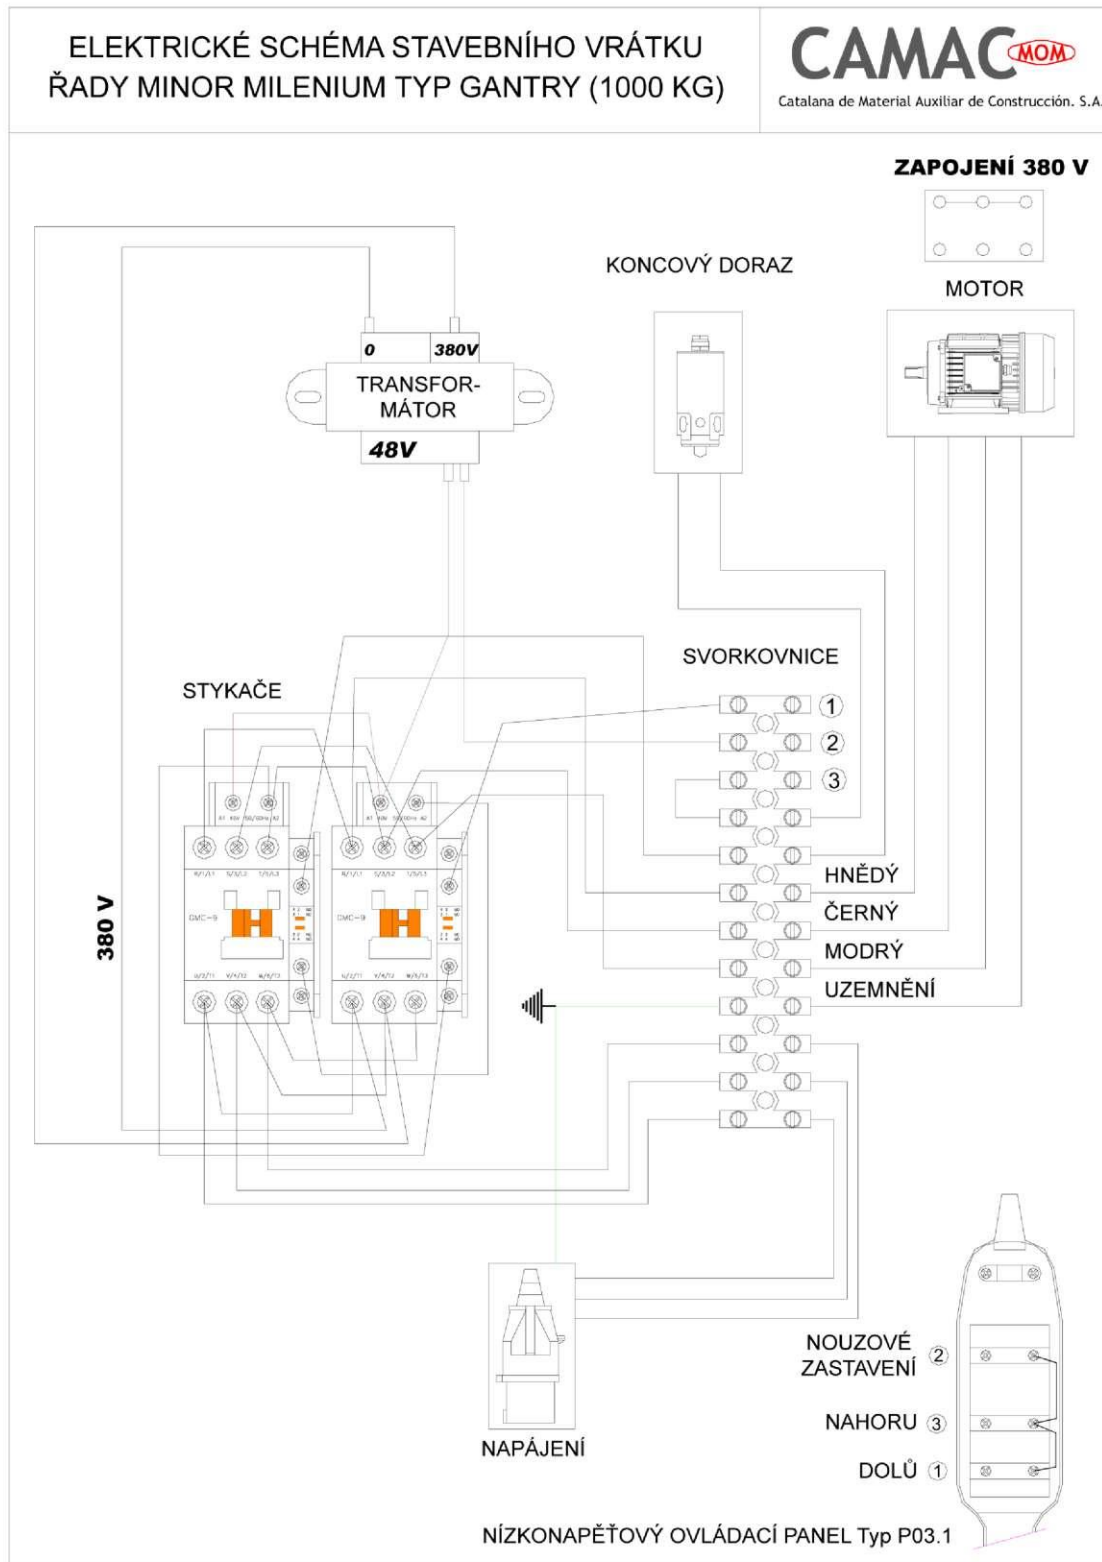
ELEKTRICKÉ SCHÉMA STAVEBNÍHO VRÁTKU ŘADY MINOR MILENIUM TYP GANTRY (1000 KG)

CAMAC MOM
Catalana de Material Auxiliar de Construcción. S.A.

ZAPOJENÍ 380 V

KONCOVÝ DORAZ

MOTOR

0
380V
TRANSFORMÁTOR
48V

SVORKOVNICE

STYKAČE

1
2
3

HNĚDÝ
ČERNÝ
MODRÝ
UZEMNĚNÍ

380 V

DMC-9
DMC-9

NOUZOVÉ ZASTAVENÍ 2
NAHORU 3
DOLŮ 1

NAPÁJENÍ

NÍZKONAPĚŤOVÝ OVLÁDACÍ PANEL Typ P03.1